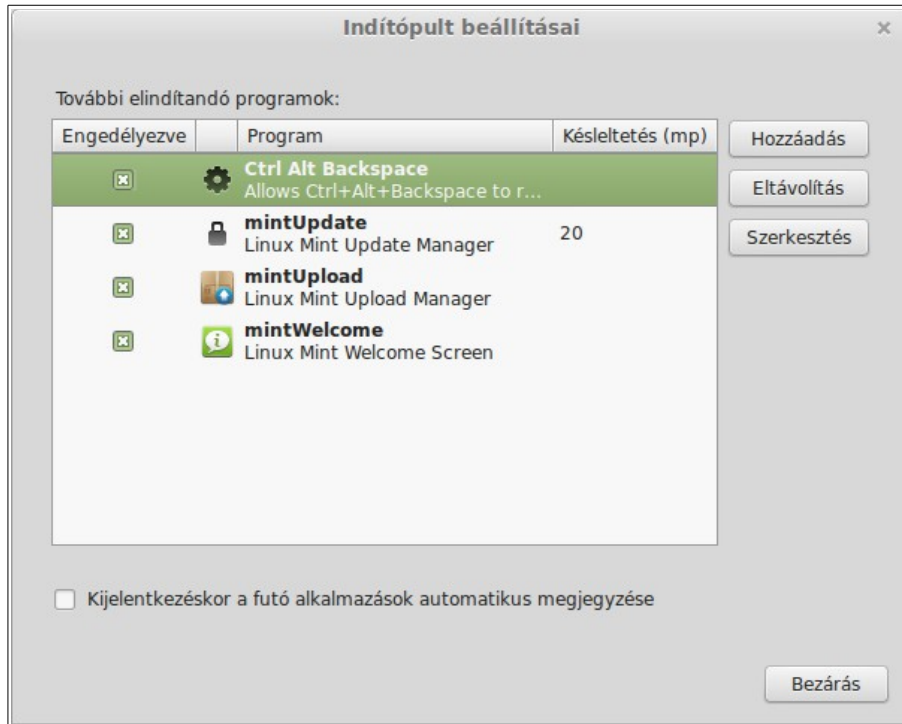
Indítópult beállításai

×

További elindítandó programok:

| Engedélyezve | | Program | Késleltetés (mp) |
|---|---|---|---|
| | | **Ctrl Alt Backspace** Allows Ctrl+Alt+Backspace to r... | |
| | | **mintUpdate** Linux Mint Update Manager | 20 |
| | | **mintUpload** Linux Mint Upload Manager | |
| | | **mintWelcome** Linux Mint Welcome Screen | |

Hozzáadás

Eltávolítás

Szerkesztés

Kijelentkezéskor a futó alkalmazások automatikus megjegyzése

Bezárás